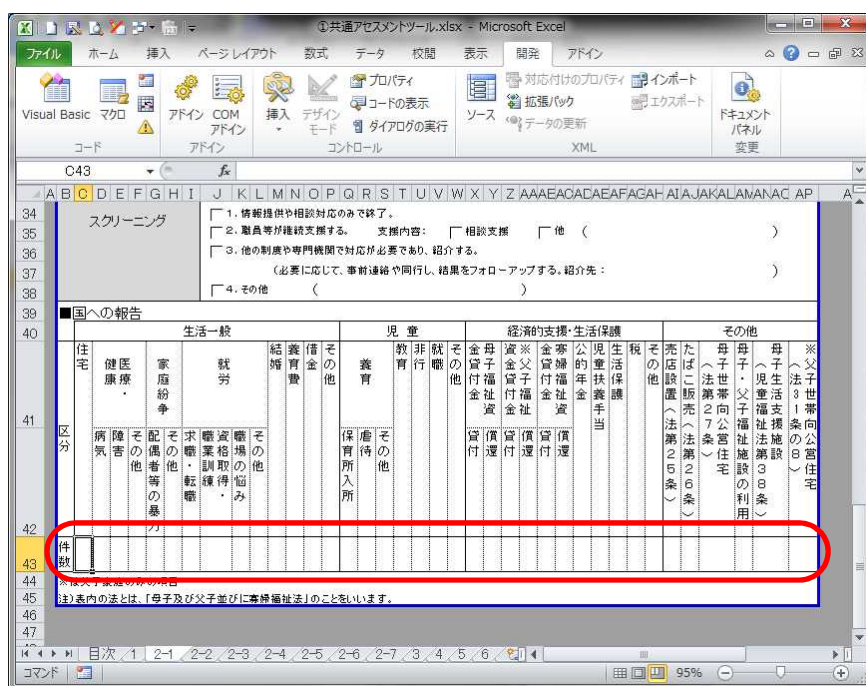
①共通アセスメントツール.xlsx - Microsoft Excel

ファイル ホーム 挿入 ページレイアウト 数式 データ 校閲 表示 開発 アドイン

Visual Basic マクロ アドイン COM アドイン 挿入 デザイン モード プロパティ コードの表示 ダイアログの実行 ソース 対応付けのプロパティ 拡張パック データの更新 インポート エクスポート ドキュメント パネル

コード アドイン コントロール XML 変更

C43 $f_x$

A B C D E F G H I J K L M N O P Q R S T U V W X Y Z AA AB AC AD AE AF AG AH AI AJ AK AL AM AN AC AP

34 スクリーニング 1．情報提供や相談対応のみで終了。
35 2．職員等が継続支援する。 支援内容： 相談支援 他 （ ）
36 3．他の制度や専門機関で対応が必要であり、紹介する。
37 （必要に応じて、事前連絡や同行し、結果をフォローアップする。紹介先： ）
38 4．その他 （ ）
39 ■国への報告
40 生活一般 児童 経済的支援・生活保護 その他

| 区分 | 住宅 | 健康医療・ | | | 家庭紛争 | | | 就労 | | | | 結婚 | 養育費 | 借金 | その他 | 養育 | | | 教育 | 非行 | 就職 | その他 | 母子福祉資金 | | 資金※父子福祉 | | 寡婦福祉資金 | | 公的年金 | 児童扶養手当 | 生活保護 | 税 | その他 | 売店設置（法第25条） | たばこ販売（法第26条） | 母子世帯向公営住宅（法第27条） | 母子・父子福祉施設の利用 | 母子・父子家庭生活支援施策（法第38条） | ※父子世帯向公営住宅（法第31条の8） |
|---|---|---|---|---|---|---|---|---|---|---|---|---|---|---|---|---|---|---|---|---|---|---|---|---|---|---|---|---|---|---|---|---|---|---|---|---|---|---|---|
| | | 病気 | 障害 | その他 | 配偶者等の暴力 | その他 | | 求職・転職 | 職業訓練 | 資格取得・ | 職場の悩み | その他 | | | | 保育所入所 | 虐待 | その他 | | | | | 貸付 | 償還 | 貸付 | 償還 | 貸付 | 償還 | | | | | | | | | | | |
| 件数 | | | | | | | | | | | | | | | | | | | | | | | | | | | | | | | | | | | | | | | |

44 ※は父子家庭のみの場合
45 注）表内の法とは、「母子及び父子並びに寡婦福祉法」のことをいいます。

目次 1 2-1 2-2 2-3 2-4 2-5 2-6 2-7 3 4 5 6

コマンド 95%